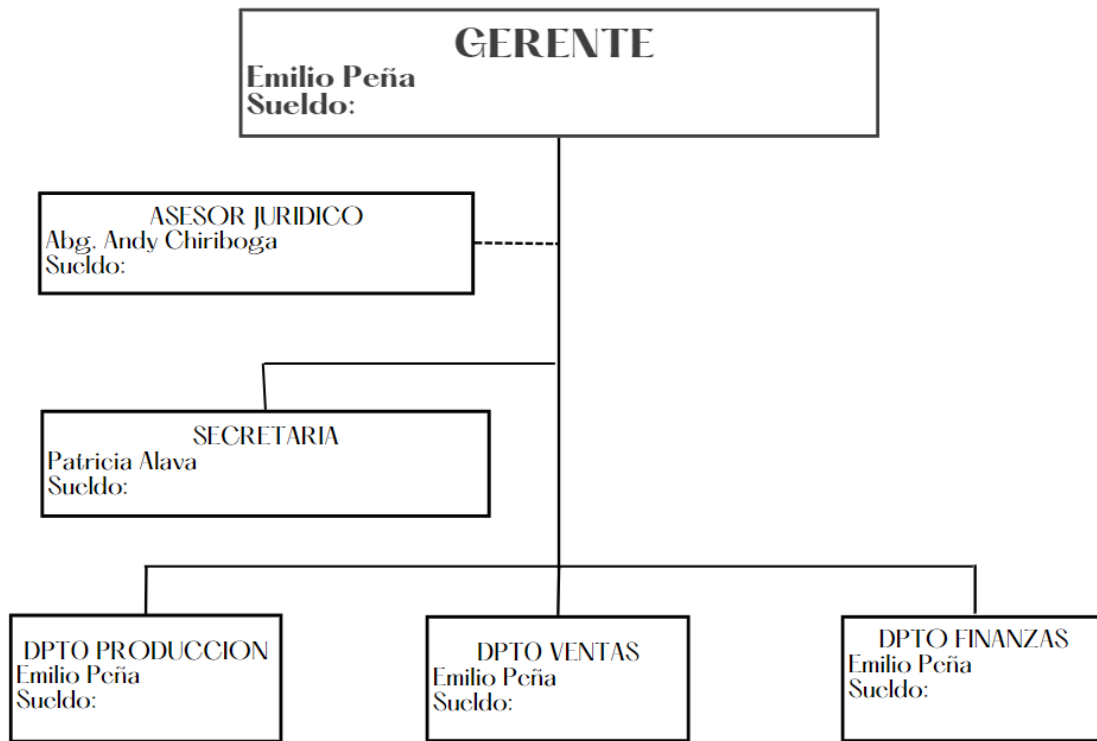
GERENTE
Emilio Peña
Sueldo:

ASESOR JURIDICO
Abg. Andy Chiriboga
Sueldo:

SECRETARIA
Patricia Alava
Sueldo:

DPTO PRODUCCION
Emilio Peña
Sueldo:

DPTO VENTAS
Emilio Peña
Sueldo:

DPTO FINANZAS
Emilio Peña
Sueldo: